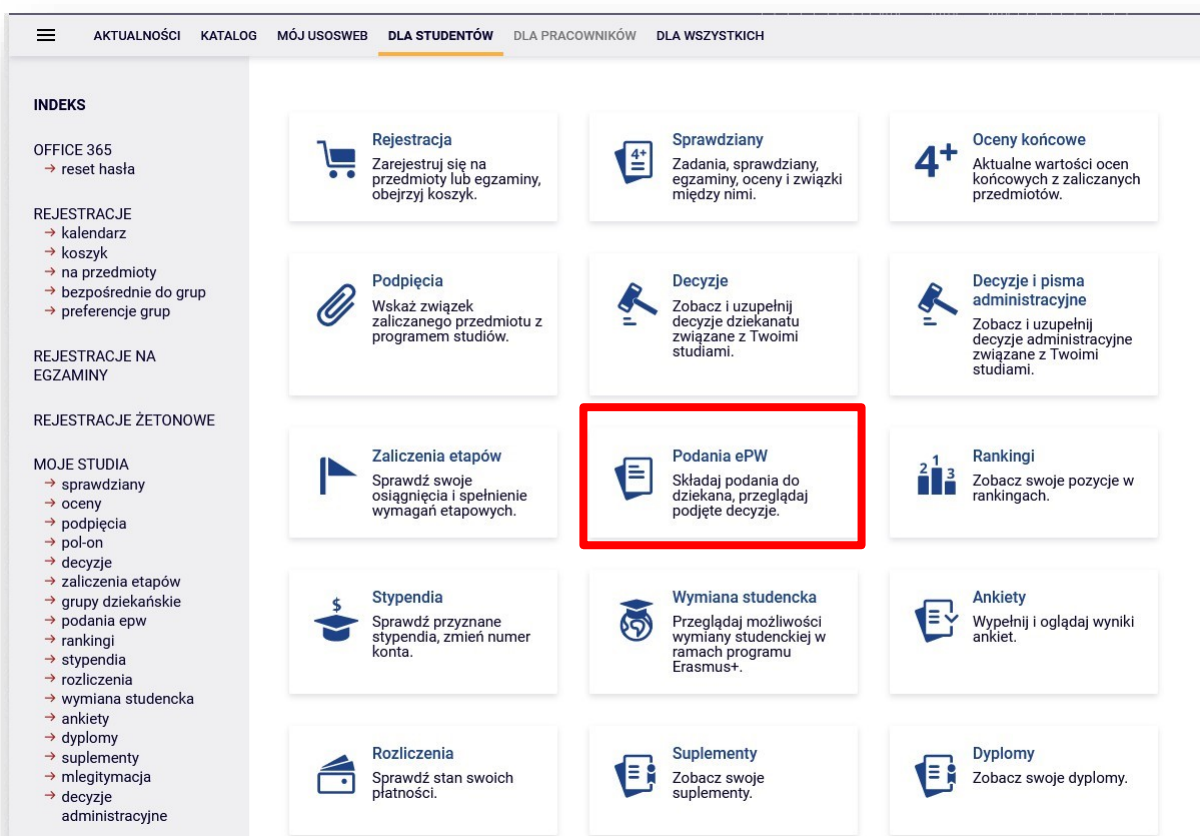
AKTUALNOŚCI KATALOG MÓJ USOSWEB DLA STUDENTÓW DLA PRACOWNIKÓW DLA WSZYSTKICH

INDEKS

OFFICE 365
→ reset hasła

REJESTRACJE
→ kalendarz
→ koszyk
→ na przedmioty
→ bezpośrednie do grup
→ preferencje grup

REJESTRACJE NA EGZAMINY

REJESTRACJE ŻETONOWE

MOJE STUDIA
→ sprawdziany
→ oceny
→ podpięcia
→ pol-on
→ decyzje
→ zaliczenia etapów
→ grupy dziekańskie
→ podania epw
→ rankingi
→ stypendia
→ rozliczenia
→ wymiana studencka
→ ankiety
→ dyplomy
→ suplementy
→ mlegitymacja
→ decyzje administracyjne

Rejestracja
Zarejestruj się na przedmioty lub egzaminy, obejrzyj koszyk.

4+
Sprawdziany
Zadania, sprawdziany, egzaminy, oceny i związki między nimi.

4+
Oceny końcowe
Aktualne wartości ocen końcowych z zaliczanych przedmiotów.

Podpięcia
Wskaż związek zaliczanego przedmiotu z programem studiów.

Decyzje
Zobacz i uzupełnij decyzje dziekanatu związane z Twoimi studiami.

Decyzje i pisma administracyjne
Zobacz i uzupełnij decyzje administracyjne związane z Twoimi studiami.

Zaliczenia etapów
Sprawdź swoje osiągnięcia i spełnienie wymagań etapowych.

Podania ePW
Składaj podania do dziekana, przeglądaj podjęte decyzje.

2 1 3
Rankingi
Zobacz swoje pozycje w rankingach.

$
Stypendia
Sprawdź przyznane stypendia, zmień numer konta.

Wymiana studencka
Przeglądaj możliwości wymiany studenckiej w ramach programu Erasmus+.

Ankiety
Wypełnij i oglądaj wyniki ankiet.

Rozliczenia
Sprawdź stan swoich płatności.

Suplementy
Zobacz swoje suplementy.

Dyplomy
Zobacz swoje dyplomy.